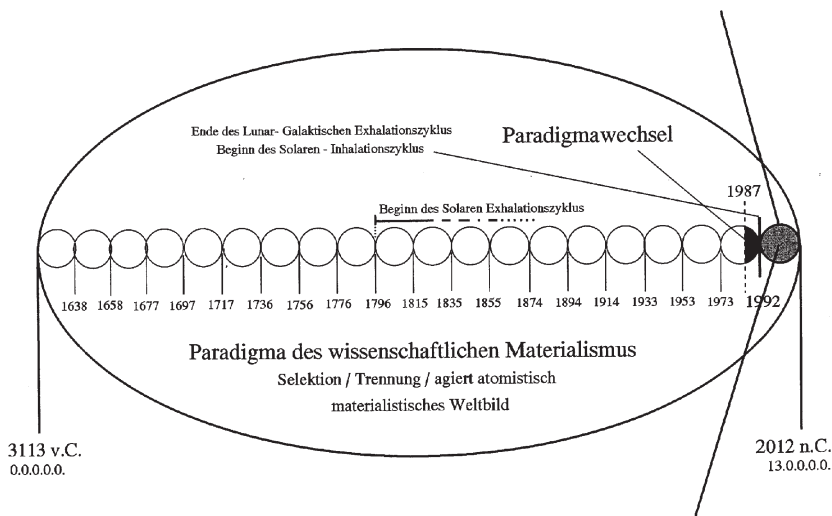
Ende des Lunar- Galaktischen Exhalationszyklus
Beginn des Solaren - Inhalationszyklus

Paradigmawechsel

1987

Beginn des Solaren Exhalationszyklus

1638 1658 1677 1697 1717 1736 1756 1776 1796 1815 1835 1855 1874 1894 1914 1933 1953 1973

1992

Paradigma des wissenschaftlichen Materialismus
Selektion / Trennung / agiert atomistisch
materialistisches Weltbild

3113 v.C.
0.0.0.0.0.

2012 n.C.
13.0.0.0.0.